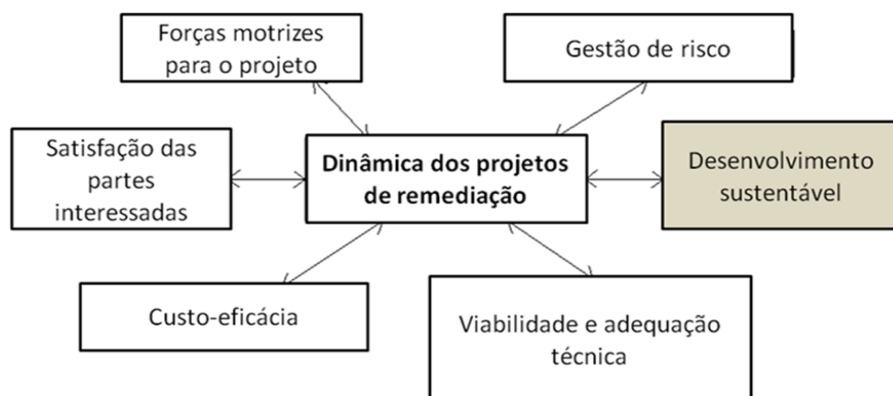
Forças motrizes para o projeto

Gestão de risco

Satisfação das partes interessadas

**Dinâmica dos projetos de remediação**

Desenvolvimento sustentável

Custo-eficácia

Viabilidade e adequação técnica